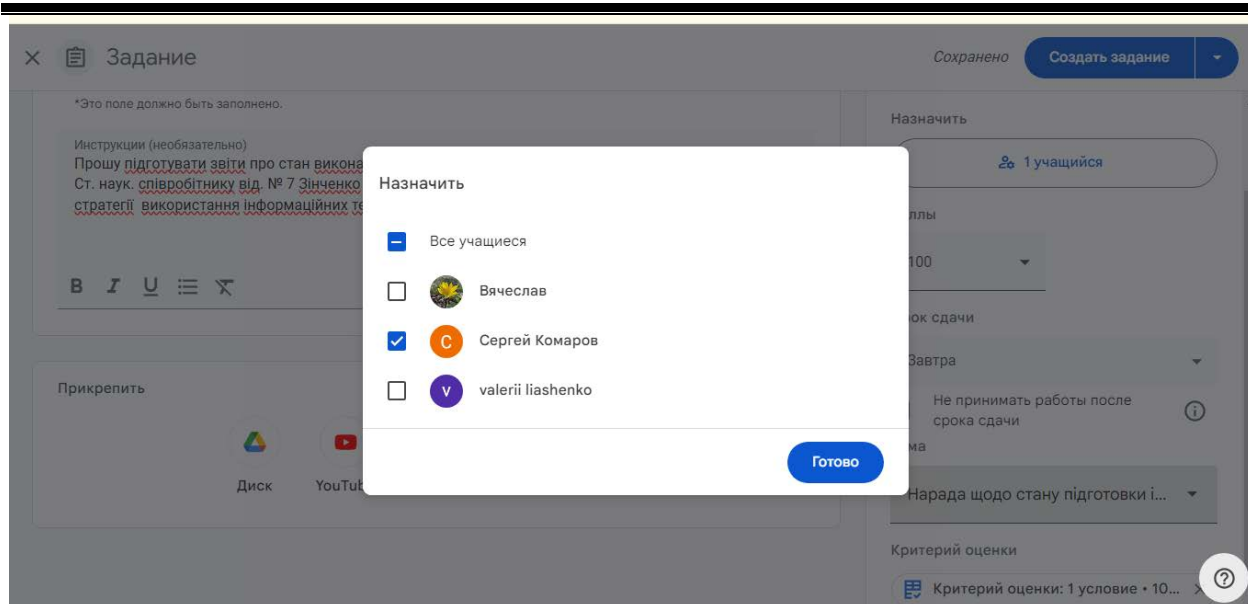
Задание

Сохранено Создать задание

*Это поле должно быть заполнено.

Инструкции (необязательно)
Прошу підготувати звіти про стан викона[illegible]
Ст. наук. співробітнику від. № 7 Зінченко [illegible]
стратегії використання інформаційних те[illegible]

B I U

Прикрепить

Диск YouTub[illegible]

Назначить

Все учащиеся

Вячеслав

C Сергей Комаров

V valerii liashenko

Готово

Назначить

1 учащийся

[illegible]ллы

100

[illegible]ок сдачи

Завтра

Не принимать работы после срока сдачи

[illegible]ма

Нарада щодо стану підготовки і...

Критерий оценки

Критерий оценки: 1 условие • 10...